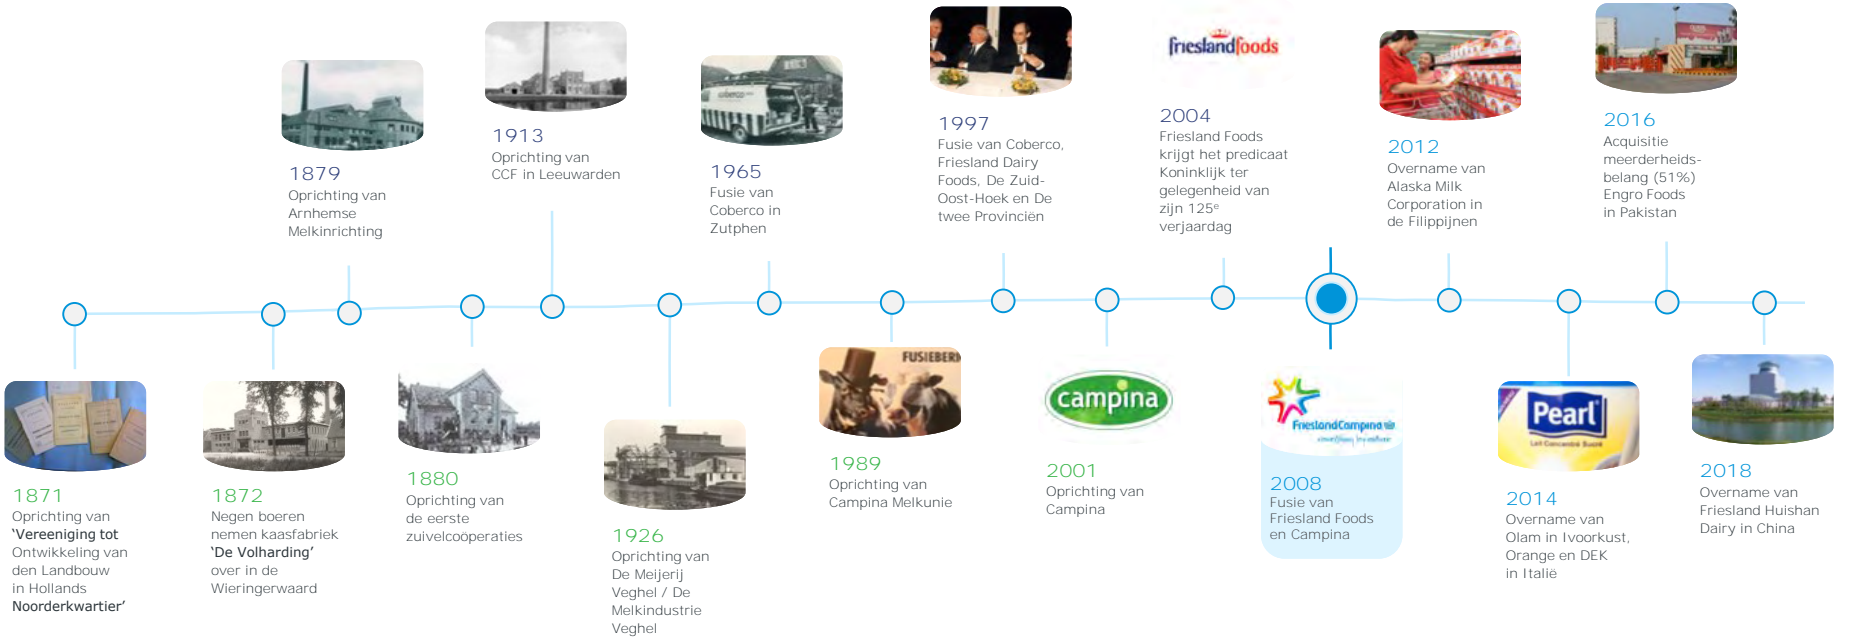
1879
Oprichting van Arnhemse Melkinrichting

1913
Oprichting van CCF in Leeuwarden

1965
Fusie van Coberco in Zutphen

1997
Fusie van Coberco, Friesland Dairy Foods, De Zuid-Oost-Hoek en De twee Provinciën

frieslandfoods

2004
Friesland Foods krijgt het predicaat Koninklijk ter gelegenheid van zijn 125$^e$ verjaardag

2012
Overname van Alaska Milk Corporation in de Filippijnen

2016
Acquisitie meerderheids-belang (51%) Engro Foods in Pakistan

1871
Oprichting van **'Vereeniging tot** Ontwikkeling van den Landbouw in Hollands **Noorderkwartier'**

1872
Negen boeren nemen kaasfabriek **'De Volharding'** over in de Wieringerwaard

1880
Oprichting van de eerste zuivelcoöperaties

1926
Oprichting van De Meijerij Veghel / De Melkindustrie Veghel

FUSIEBER

1989
Oprichting van Campina Melkunie

campina

2001
Oprichting van Campina

FrieslandCampina

2008
Fusie van Friesland Foods en Campina

Pearl

2014
Overname van Olam in Ivoorkust, Orange en DEK in Italië

2018
Overname van Friesland Huishan Dairy in China